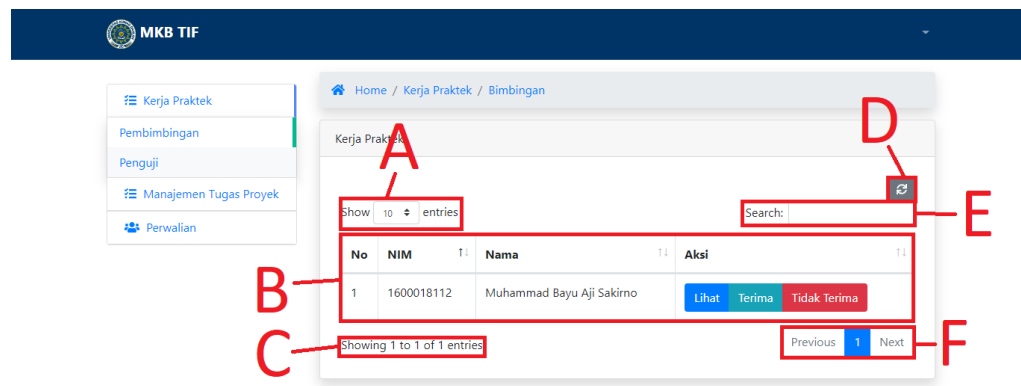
MKB TIF

Kerja Praktek
Pembimbingan
Penguji
Manajemen Tugas Proyek
Perwalian

Home / Kerja Praktek / Bimbingan

Kerja Praktek

A

D

Show 10 entries

Search:

E

B

| No | NIM | Nama | Aksi |
|---|---|---|---|
| 1 | 1600018112 | Muhammad Bayu Aji Sakirno | Lihat Terima Tidak Terima |

C

Showing 1 to 1 of 1 entries

Previous 1 Next

F